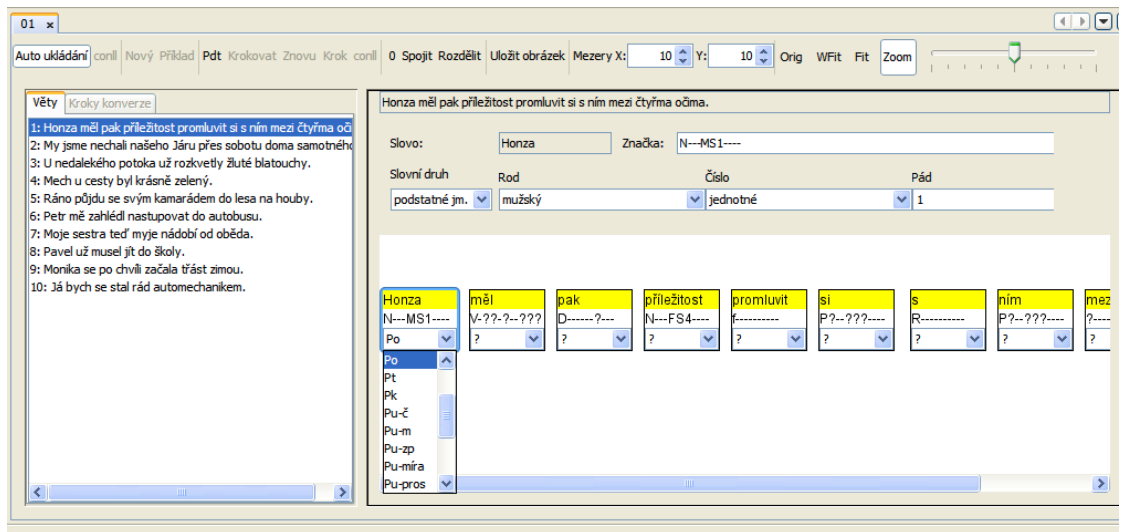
01 ×

Auto ukládání conll Nový Příklad Pdt Krokovat Znovu Krok conll 0 Spojit Rozdělit Uložit obrázek Mezery X: 10 Y: 10 Orig WFit Fit Zoom

Věty Kroky konverze

1: Honza měl pak příležitost promluvit si s ním mezi čtyřma oči
2: My jsme nechali našeho Járu přes sobotu doma samotného
3: U nedalekého potoka už rozkvetly žluté blatouchy.
4: Mech u cesty byl krásně zelený.
5: Ráno půjdu se svým kamarádem do lesa na houby.
6: Petr mě zahlédl nastupovat do autobusu.
7: Moje sestra teď myje nádobí od oběda.
8: Pavel už musel jít do školy.
9: Monika se po chvíli začala třást zimou.
10: Já bych se stal rád automechanikem.

Honza měl pak příležitost promluvit si s ním mezi čtyřma očima.

Slovo: Honza Značka: N---MS1----

Slovní druh Rod Číslo Pád
podstatné jm. mužský jednotné 1

| Honza | měl | pak | příležitost | promluvit | si | s | ním | mez |
|---|---|---|---|---|---|---|---|---|
| N---MS1---- | V-??-?--??? | D------?--- | N---FS4---- | f---------- | P?--???---- | R---------- | P?--???---- | ?--- |
| Po | ? | ? | ? | ? | ? | ? | ? | ? |

Po
Pt
Pk
Pu-č
Pu-m
Pu-zp
Pu-míra
Pu-pros